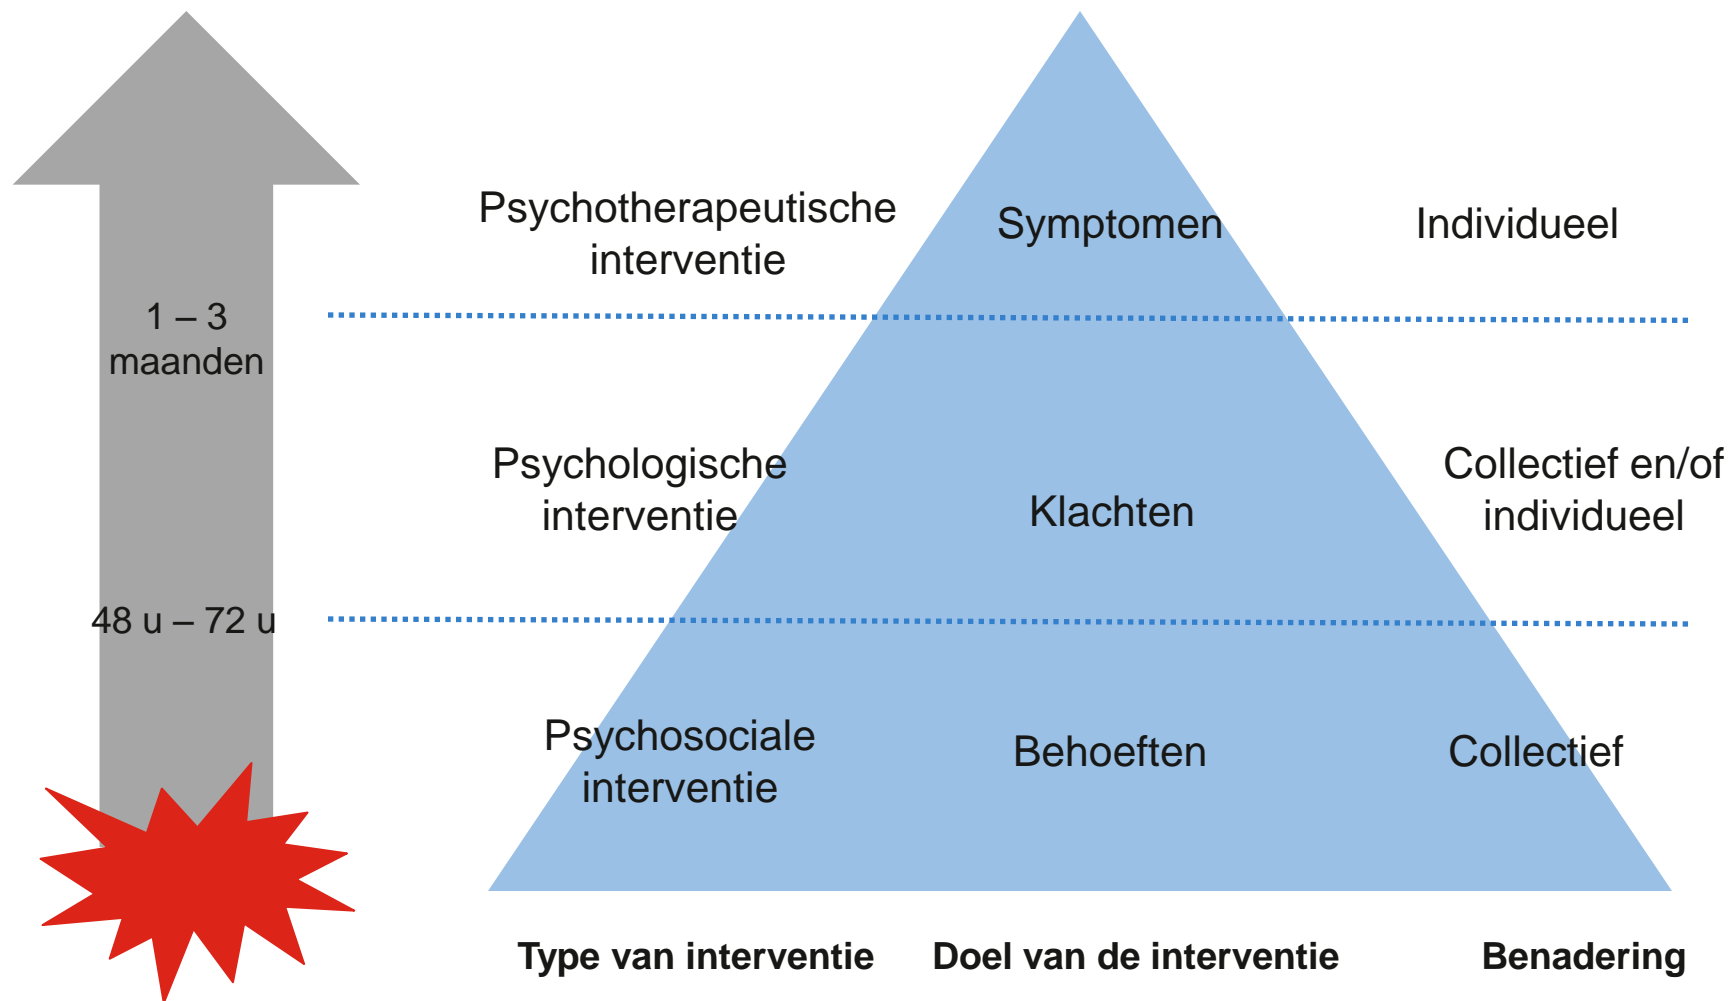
1 – 3
maanden

48 u – 72 u

Psychotherapeutische interventie

Symptomen

Individueel

Psychologische interventie

Klachten

Collectief en/of individueel

Psychosociale interventie

Behoeften

Collectief

**Type van interventie** **Doel van de interventie** **Benadering**